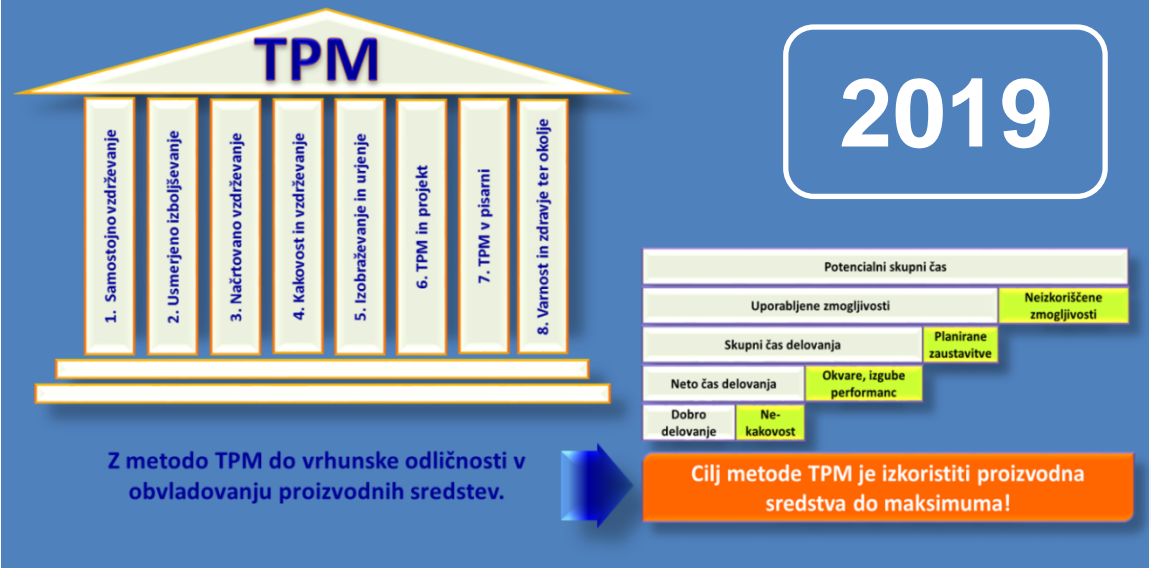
TPM

1. Samostojno vzdrževanje

2. Usmerjeno izboljševanje

3. Načrtovano vzdrževanje

4. Kakovost in vzdrževanje

5. Izobraževanje in urjenje

6. TPM in projekt

7. TPM v pisarni

8. Varnost in zdravje ter okolje

2019

Potencialni skupni čas

Uporabljene zmogljivosti

Neizkoriščene zmogljivosti

Skupni čas delovanja

Planirane zaustavitve

Neto čas delovanja

Okvare, izgube performanc

Dobro delovanje

Ne-kakovost

Z metodo TPM do vrhunske odličnosti v obvladovanju proizvodnih sredstev.

Cilj metode TPM je izkoristiti proizvodna sredstva do maksimuma!